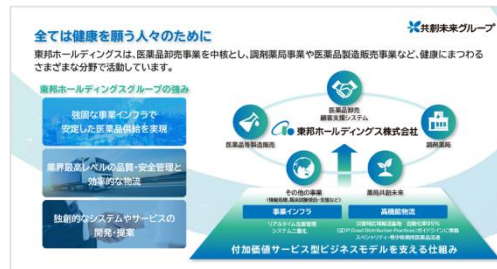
全ては健康を願う人々のために

共創未来グループ

東邦ホールディングスは、医薬品卸売事業を中核とし、調剤薬局事業や医薬品製造販売事業など、健康にまつわるさまざまな分野で活動しています。

東邦ホールディングスグループの強み

強固な事業インフラで安定した医薬品供給を実現

業界最高レベルの品質・安全管理と効率的な物流

独創的なシステムやサービスの開発・提案

医薬品卸売
顧客支援システム

医薬品等製造販売

東邦ホールディングス株式会社

調剤薬局

その他の事業
(情報処理、臨床試験受託・支援など)

薬局共創未来

事業インフラ
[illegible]

高機能物流
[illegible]

付加価値サービス型ビジネスモデルを支える仕組み